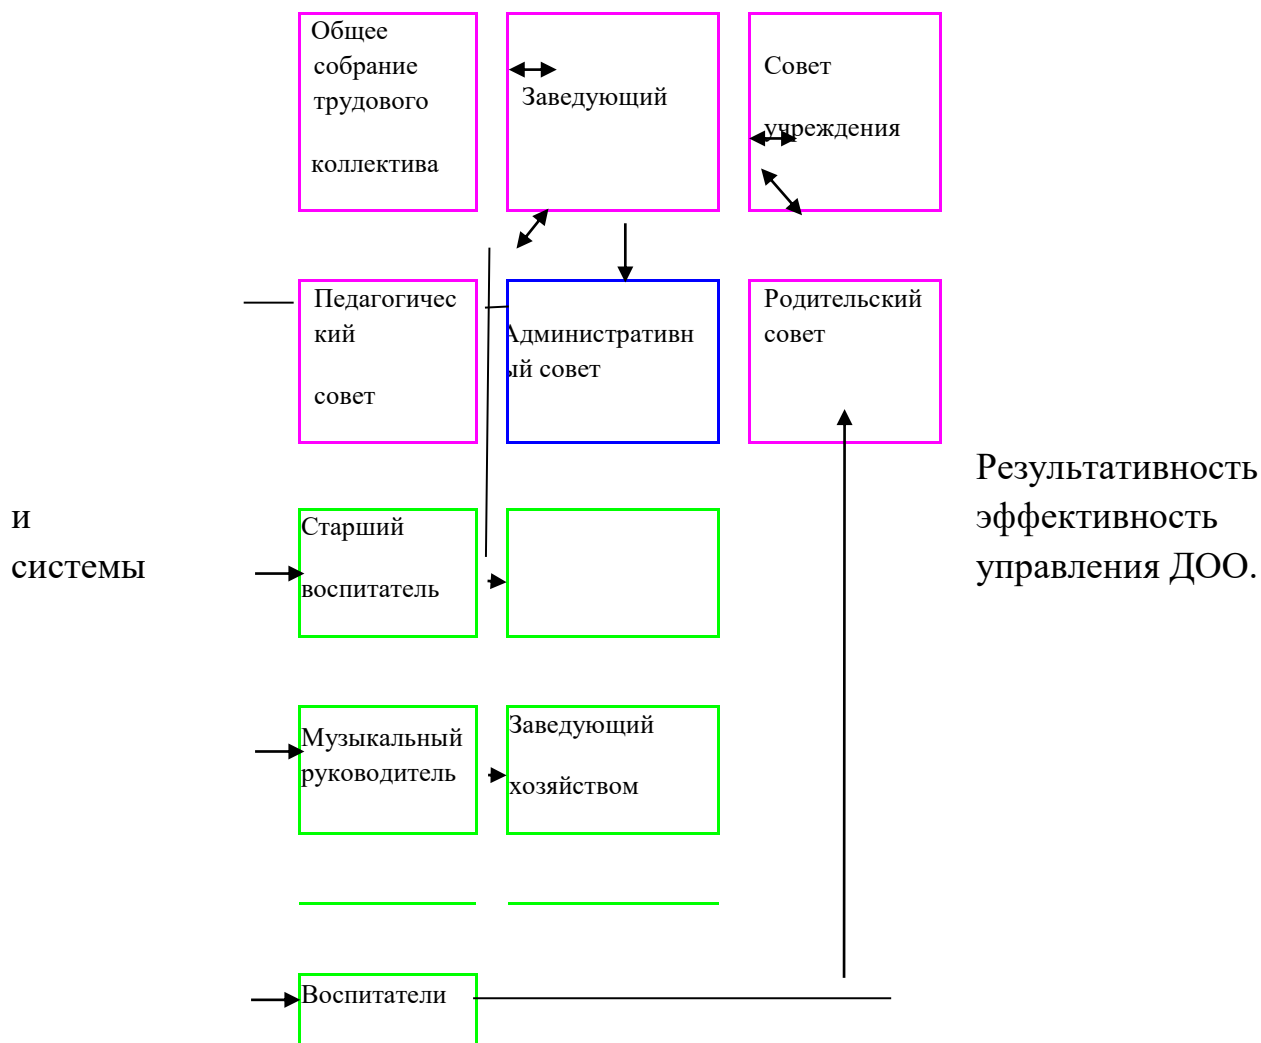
Общее собрание трудового коллектива

Заведующий

Совет учреждения

Педагогический совет

Административный совет

Родительский совет

Результативность
и эффективность
системы управления ДОО.

Старший воспитатель

Музыкальный руководитель

Заведующий хозяйством

Воспитатели